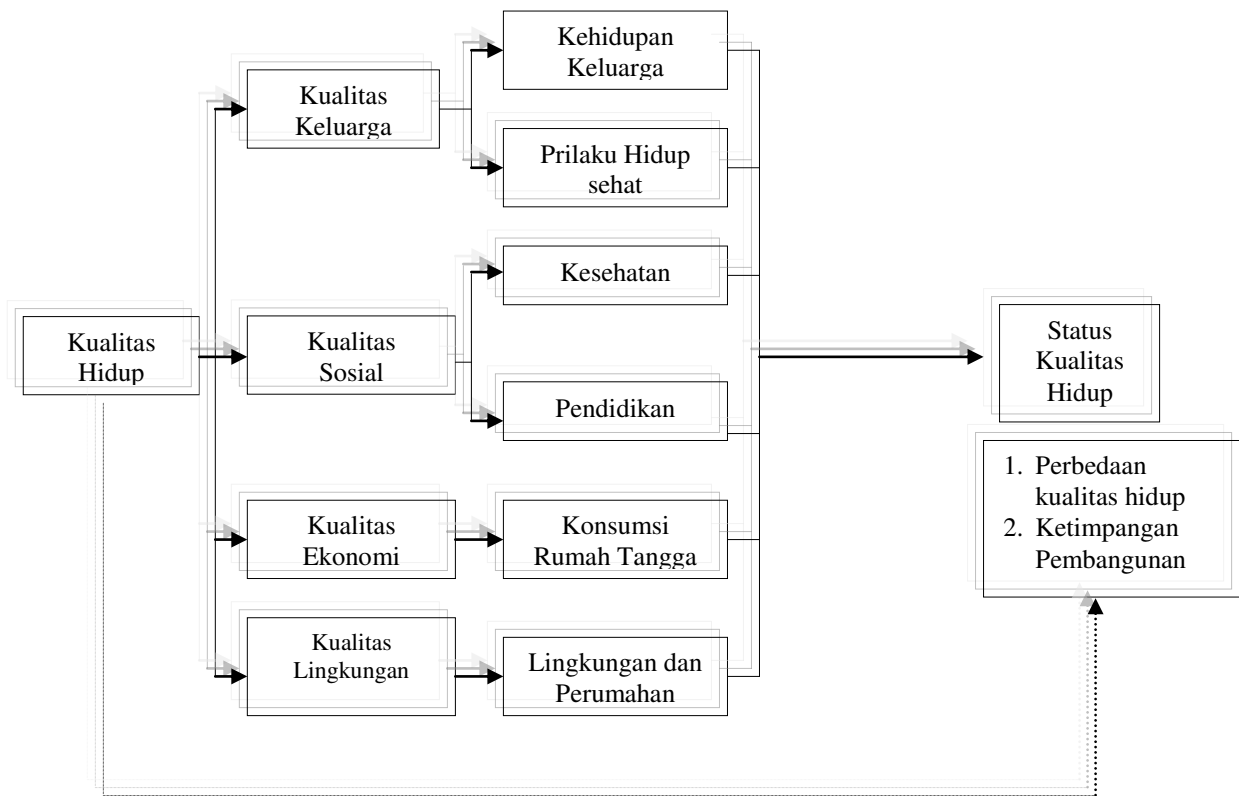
Kualitas Hidup

Kualitas Keluarga

Kehidupan Keluarga

Prilaku Hidup sehat

Kualitas Sosial

Kesehatan

Pendidikan

Kualitas Ekonomi

Konsumsi Rumah Tangga

Kualitas Lingkungan

Lingkungan dan Perumahan

Status Kualitas Hidup

1. Perbedaan kualitas hidup
2. Ketimpangan Pembangunan